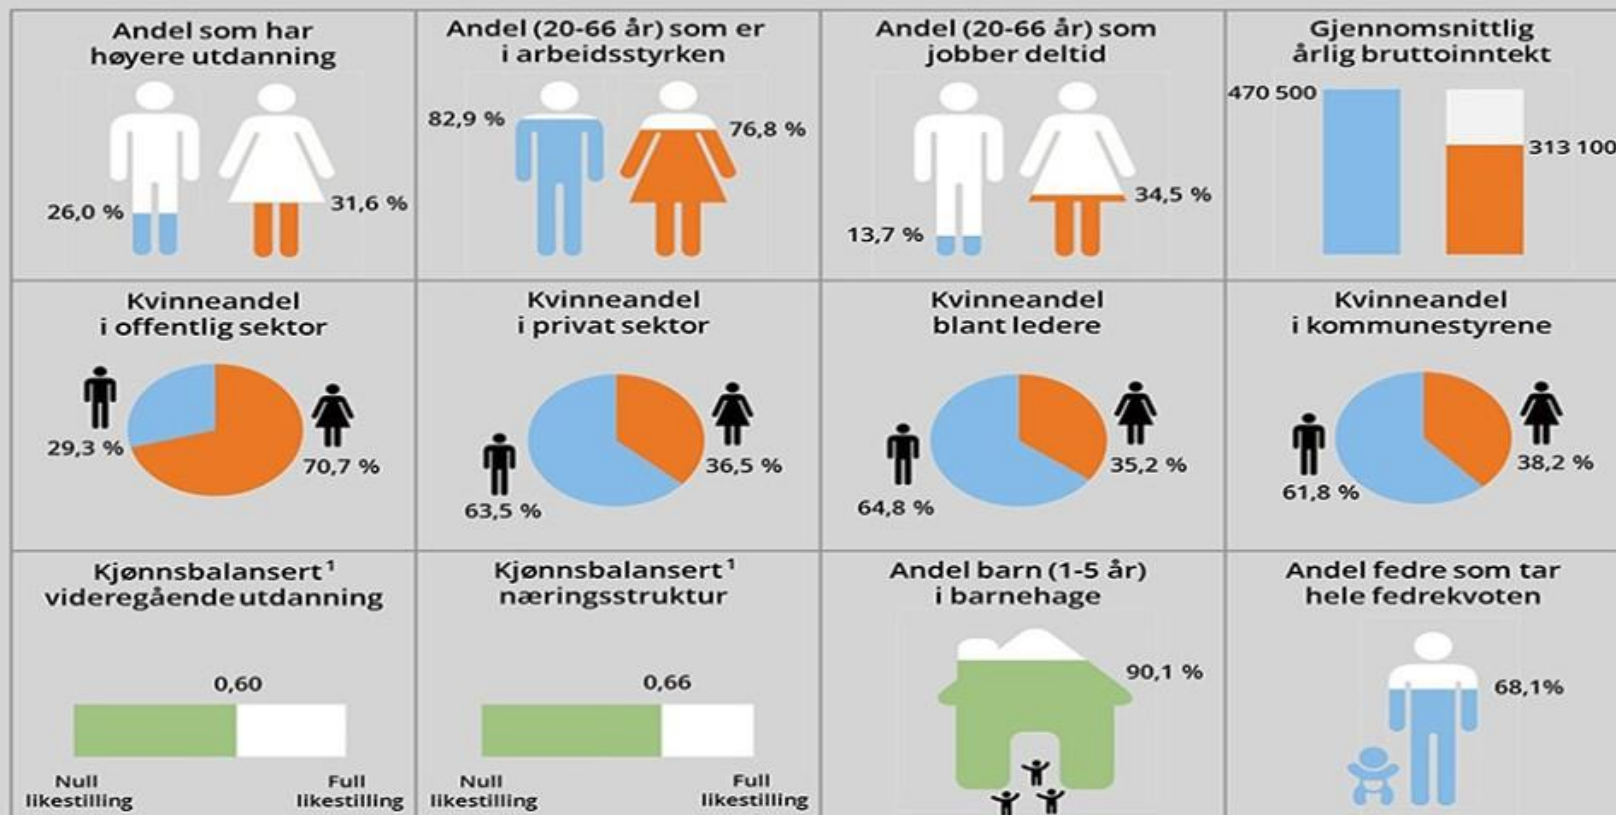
Andel som har høyere utdanning

26,0 %

31,6 %

Andel (20-66 år) som er i arbeidsstyrken

82,9 %

76,8 %

Andel (20-66 år) som jobber deltid

13,7 %

34,5 %

Gjennomsnittlig årlig bruttoinntekt

470 500

313 100

Kvinneandel i offentlig sektor

29,3 %

70,7 %

Kvinneandel i privat sektor

63,5 %

36,5 %

Kvinneandel blant ledere

64,8 %

35,2 %

Kvinneandel i kommunestyrene

61,8 %

38,2 %

Kjønnsbalansert$^1$ videregående utdanning

0,60

Null likestilling

Full likestilling

Kjønnsbalansert$^1$ næringsstruktur

0,66

Null likestilling

Full likestilling

Andel barn (1-5 år) i barnehage

90,1 %

Andel fedre som tar hele fedrekvoten

68,1%